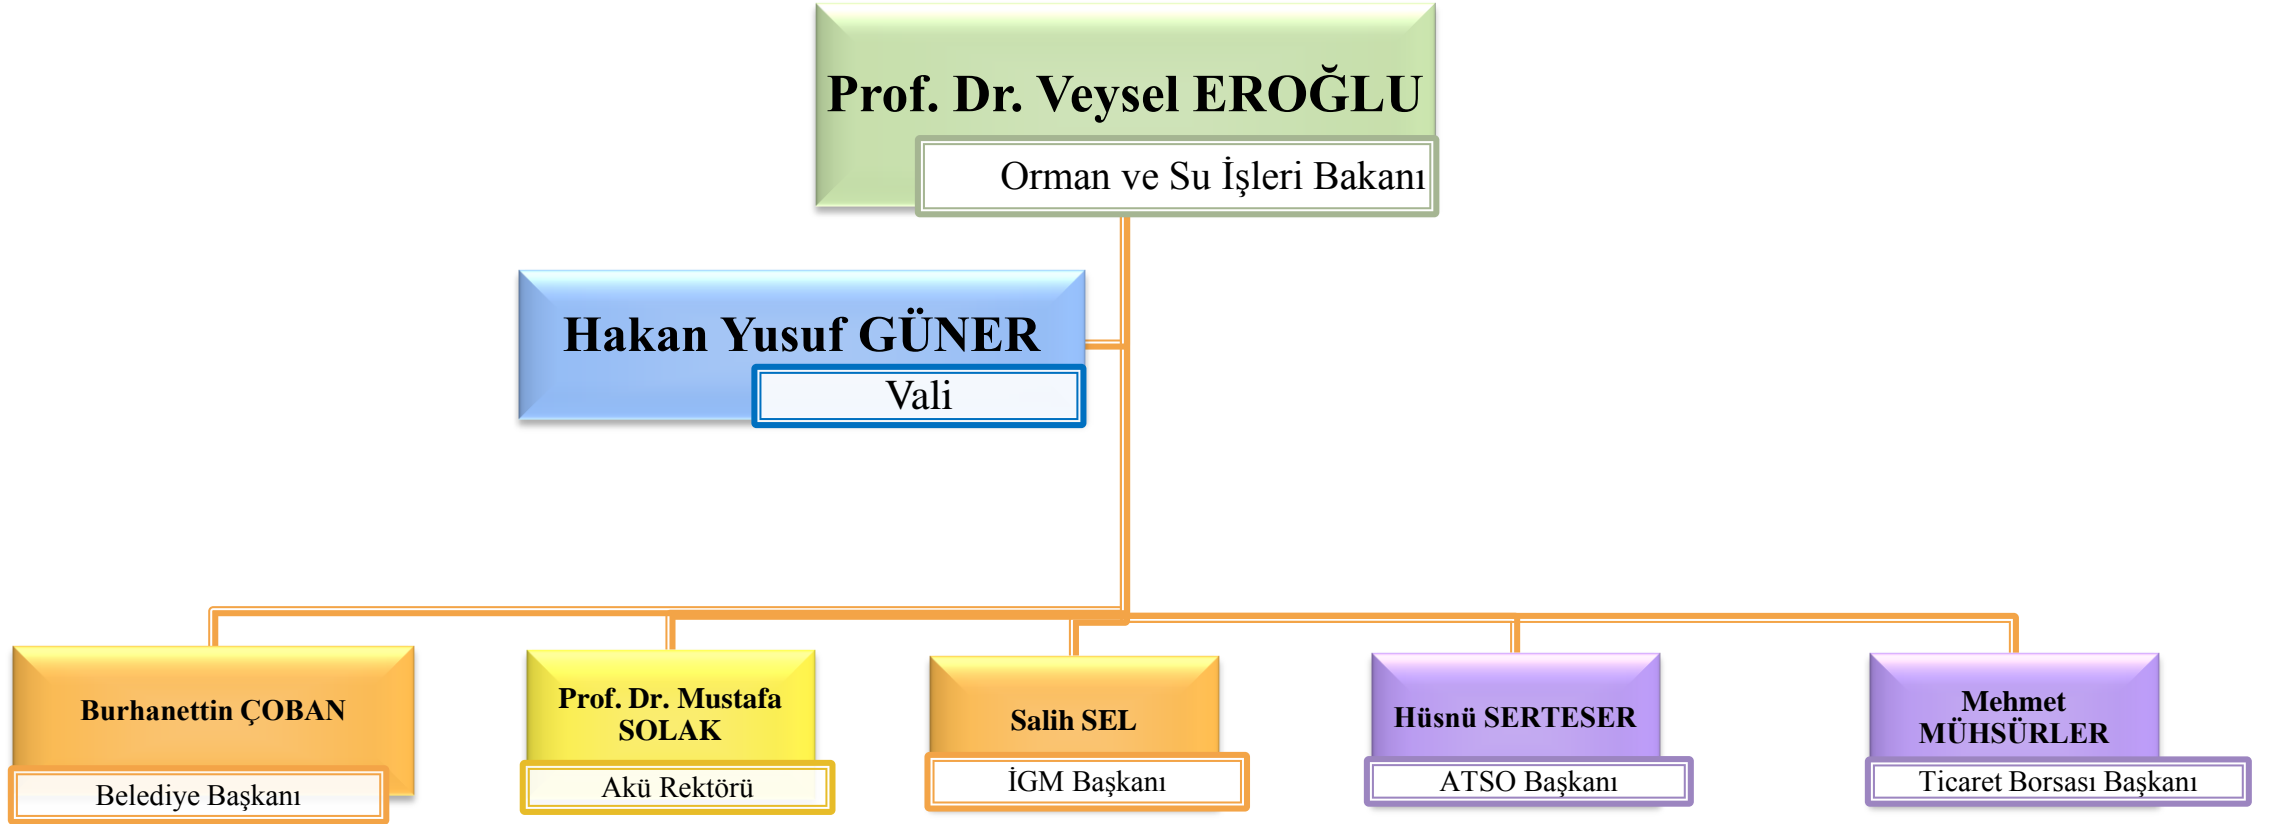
Prof. Dr. Veysel EROĞLU

Orman ve Su İşleri Bakanı

Hakan Yusuf GÜNER

Vali

Burhanettin ÇOBAN

Belediye Başkanı

Prof. Dr. Mustafa SOLAK

Akü Rektörü

Salih SEL

İGM Başkanı

Hüsnü SERTESER

ATSO Başkanı

Mehmet MÜHSÜRLER

Ticaret Borsası Başkanı